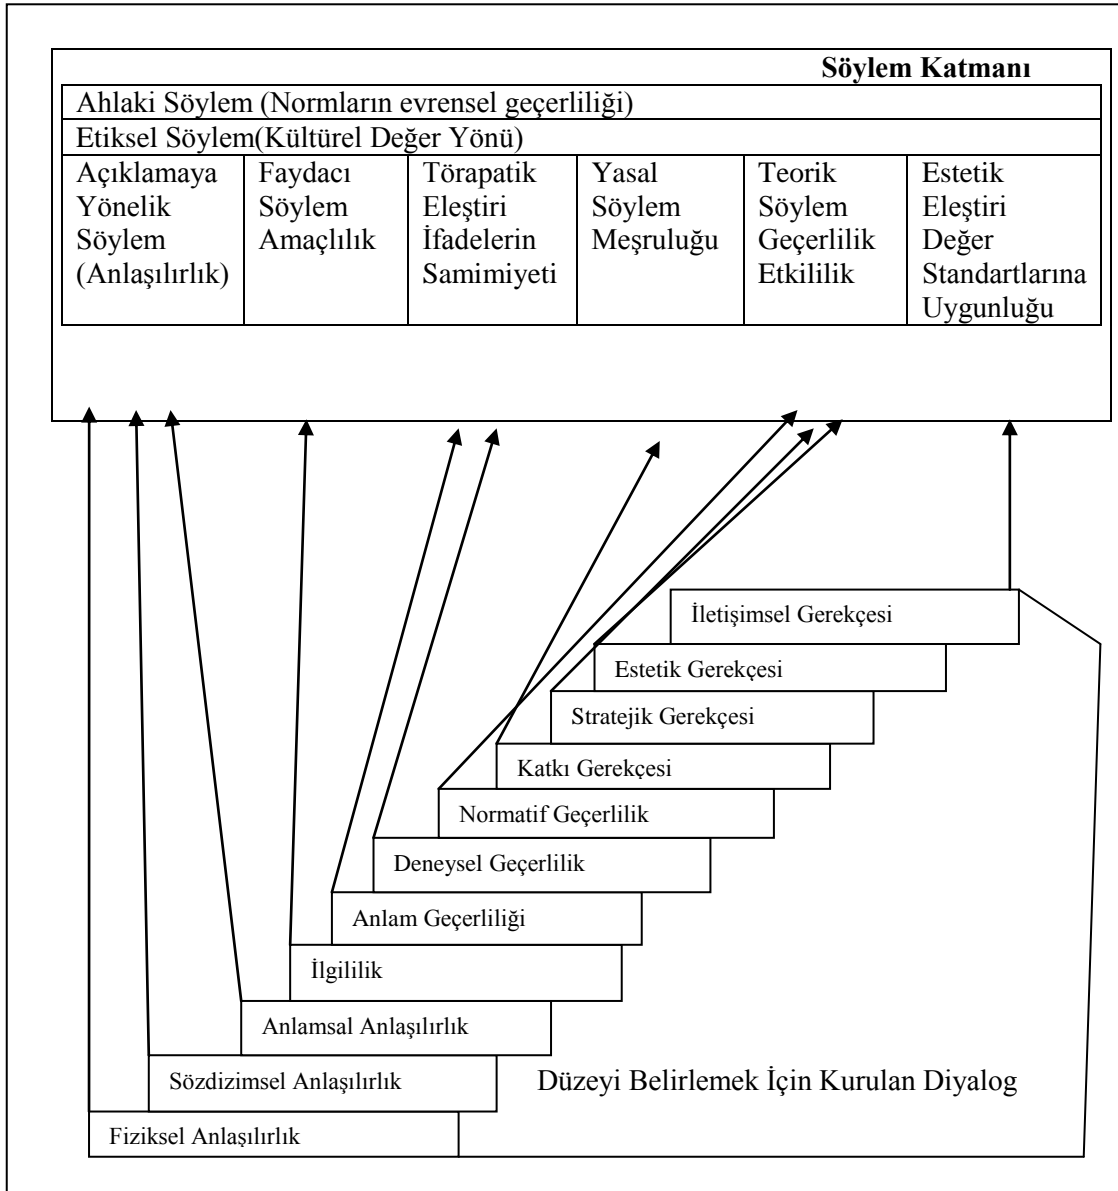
Söylem Katmanı

| Ahlaki Söylem (Normların evrensel geçerliliği) | | | | | |
|---|---|---|---|---|---|
| Etiksel Söylem(Kültürel Değer Yönü) | | | | | |
| Açıklamaya Yönelik Söylem (Anlaşılırlık) | Faydacı Söylem Amaçlılık | Törapatik Eleştiri İfadelerin Samimiyeti | Yasal Söylem Meşruluğu | Teorik Söylem Geçerlilik Etkililik | Estetik Eleştiri Değer Standartlarına Uygunluğu |

İletişimsel Gerekçesi

Estetik Gerekçesi

Stratejik Gerekçesi

Katkı Gerekçesi

Normatif Geçerlilik

Deneysel Geçerlilik

Anlam Geçerliliği

İlgililik

Anlamsal Anlaşılırlık

Sözdizimsel Anlaşılırlık

Düzeyi Belirlemek İçin Kurulan Diyalog

Fiziksel Anlaşılırlık